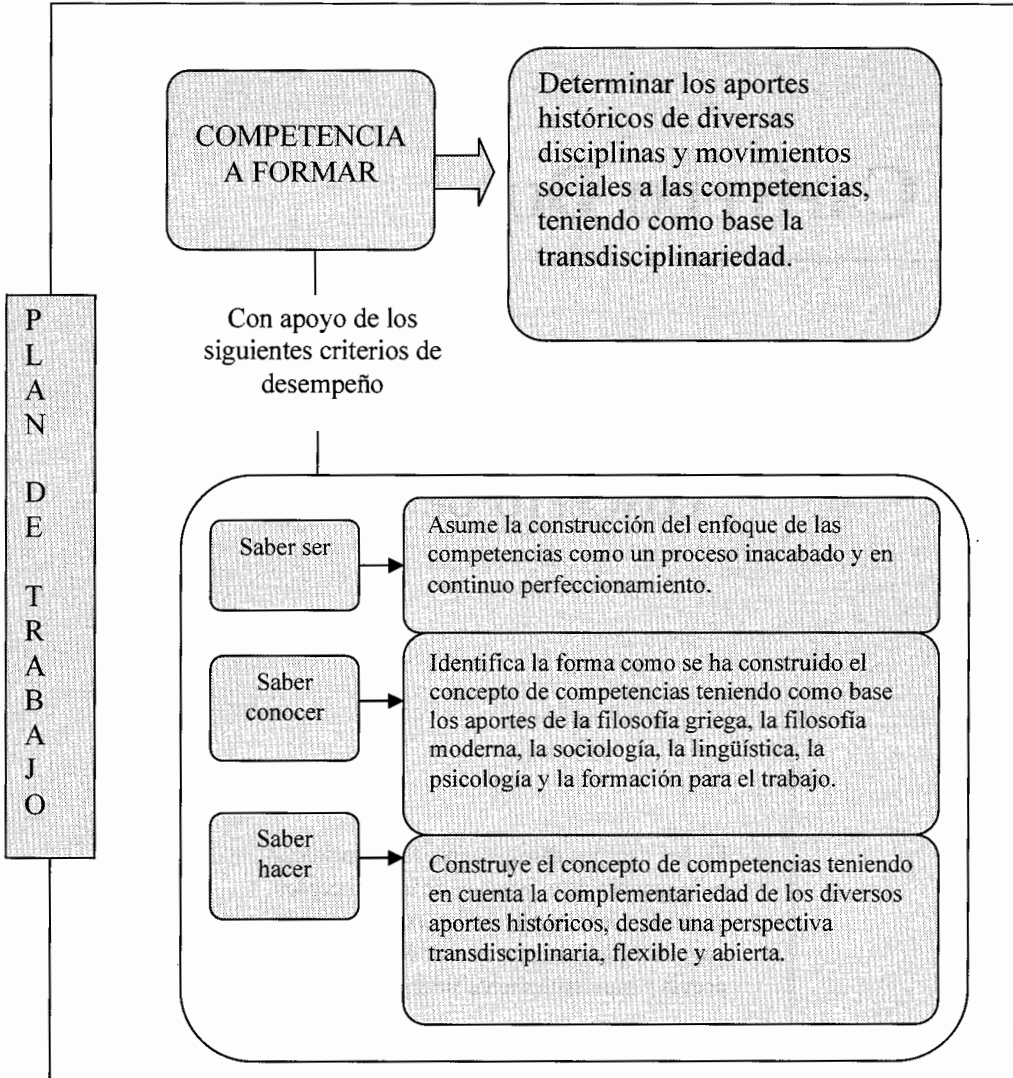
PLAN DE TRABAJO

COMPETENCIA A FORMAR

Determinar los aportes históricos de diversas disciplinas y movimientos sociales a las competencias, teniendo como base la transdisciplinariedad.

Con apoyo de los siguientes criterios de desempeño

Saber ser

Asume la construcción del enfoque de las competencias como un proceso inacabado y en continuo perfeccionamiento.

Saber conocer

Identifica la forma como se ha construido el concepto de competencias teniendo como base los aportes de la filosofía griega, la filosofía moderna, la sociología, la lingüística, la psicología y la formación para el trabajo.

Saber hacer

Construye el concepto de competencias teniendo en cuenta la complementariedad de los diversos aportes históricos, desde una perspectiva transdisciplinaria, flexible y abierta.